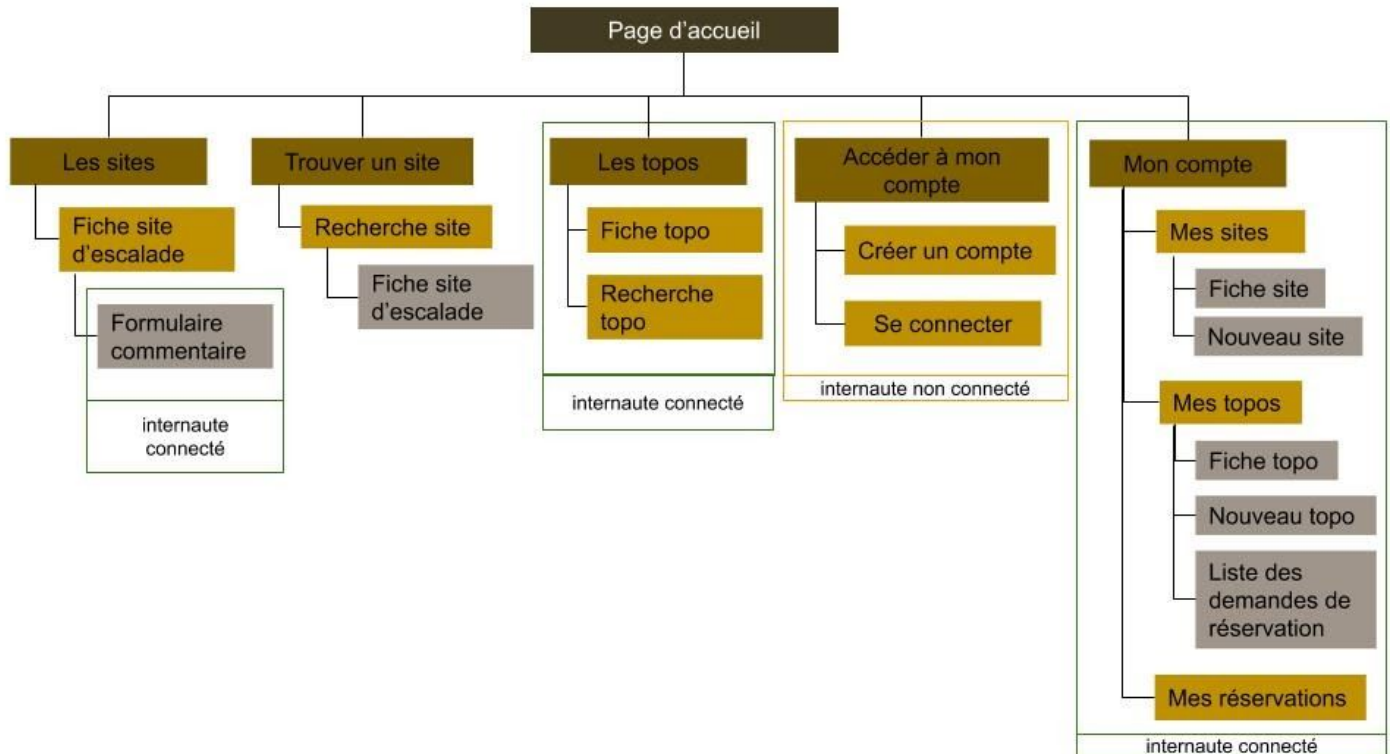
Page d'accueil

Les sites

Fiche site d'escalade

Formulaire commentaire

internaute connecté

Trouver un site

Recherche site

Fiche site d'escalade

Les topos

Fiche topo

Recherche topo

internaute connecté

Accéder à mon compte

Créer un compte

Se connecter

internaute non connecté

Mon compte

Mes sites

Fiche site

Nouveau site

Mes topos

Fiche topo

Nouveau topo

Liste des demandes de réservation

Mes réservations

internaute connecté